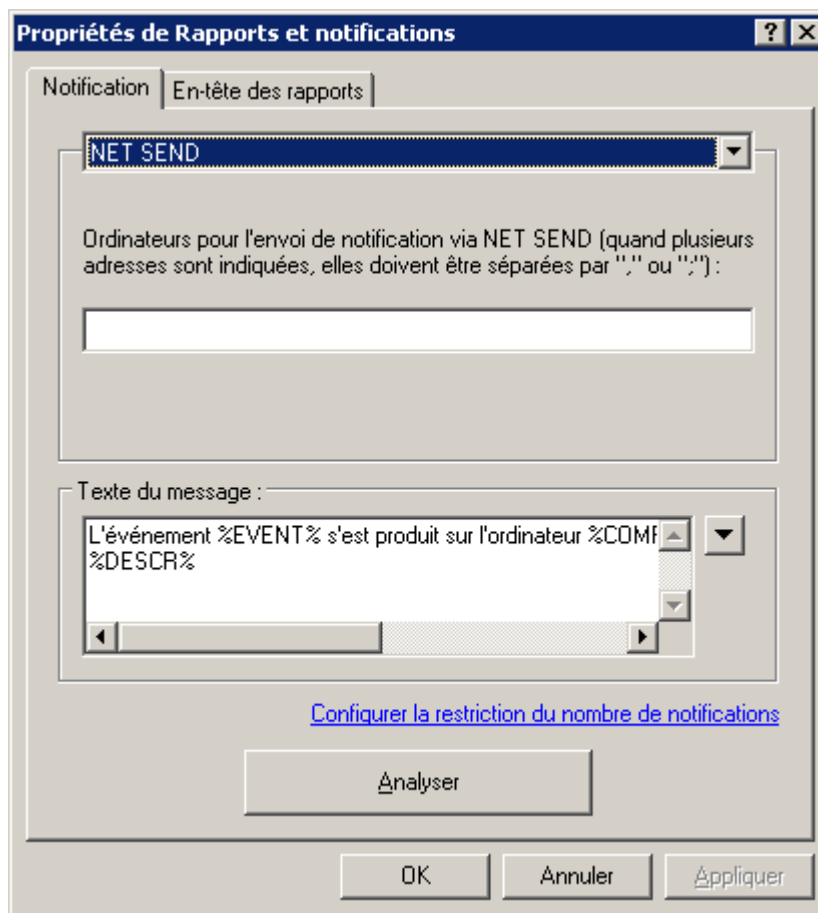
Propriétés de Rapports et notifications

?

Notification

En-tête des rapports

NET SEND

Ordinateurs pour l'envoi de notification via NET SEND (quand plusieurs adresses sont indiquées, elles doivent être séparées par "," ou ";") :

Texte du message :

L'événement %EVENT% s'est produit sur l'ordinateur %COMP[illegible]
%DESCR%

Configurer la restriction du nombre de notifications

Analyser

OK

Annuler

Appliquer